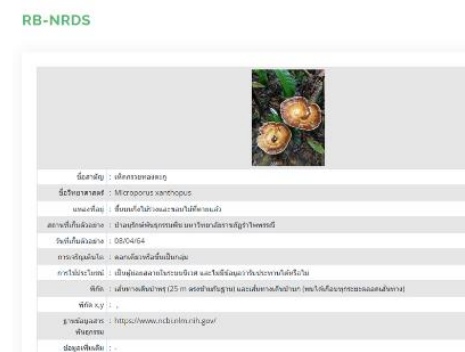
RB-NRDS

| | |
|---|---|
| ชื่อสามัญ : | เห็ดกรวยทองแดง |
| ชื่อวิทยาศาสตร์ : | Microporus xanthopus |
| แหล่งที่อยู่ : | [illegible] |
| สถานที่เก็บตัวอย่าง : | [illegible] |
| วันที่เก็บตัวอย่าง : | 08/04/64 |
| การเจริญเติบโต : | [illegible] |
| การใช้ประโยชน์ : | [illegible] |
| พิกัด : | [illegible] |
| พิกัด x,y : | , |
| ฐานข้อมูลสาร พันธุกรรม : | https://www.ncbi.nlm.nih.gov/ |
| ปลูกเพิ่มเติม : | - |